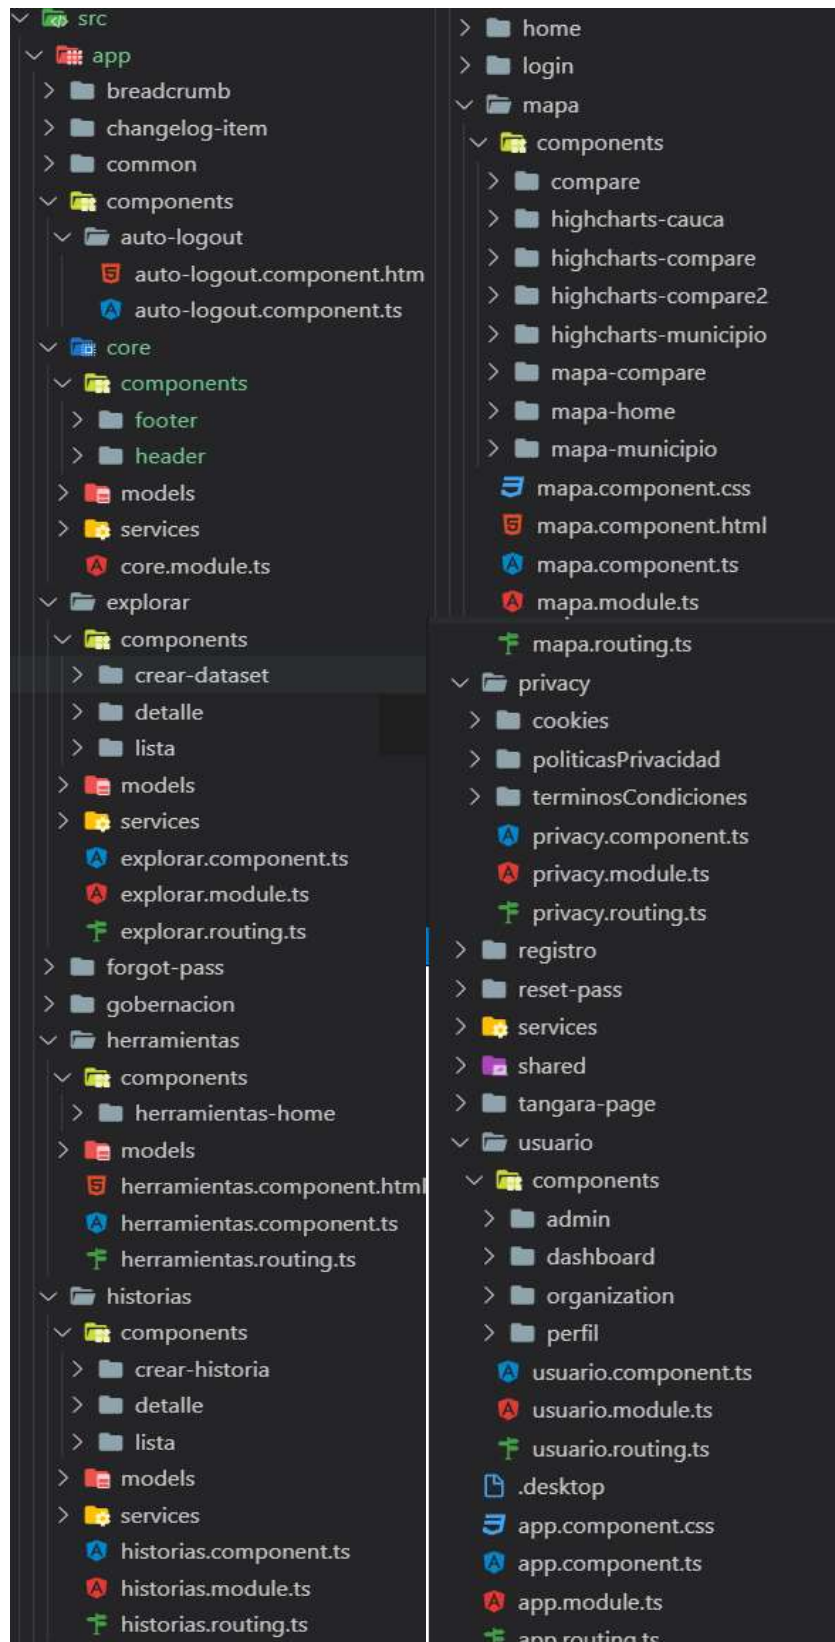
src
app
breadcrumb
changelog-item
common
components
auto-logout
auto-logout.component.htm
auto-logout.component.ts
core
components
footer
header
models
services
core.module.ts
explorar
components
crear-dataset
detalle
lista
models
services
explorar.component.ts
explorar.module.ts
explorar.routing.ts
forgot-pass
gobernacion
herramientas
components
herramientas-home
models
herramientas.component.html
herramientas.component.ts
herramientas.routing.ts
historias
components
crear-historia
detalle
lista
models
services
historias.component.ts
historias.module.ts
historias.routing.ts

home
login
mapa
components
compare
highcharts-cauca
highcharts-compare
highcharts-compare2
highcharts-municipio
mapa-compare
mapa-home
mapa-municipio
mapa.component.css
mapa.component.html
mapa.component.ts
mapa.module.ts
mapa.routing.ts
privacy
cookies
politicasPrivacidad
terminosCondiciones
privacy.component.ts
privacy.module.ts
privacy.routing.ts
registro
reset-pass
services
shared
tangara-page
usuario
components
admin
dashboard
organization
perfil
usuario.component.ts
usuario.module.ts
usuario.routing.ts
.desktop
app.component.css
app.component.ts
app.module.ts
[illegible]